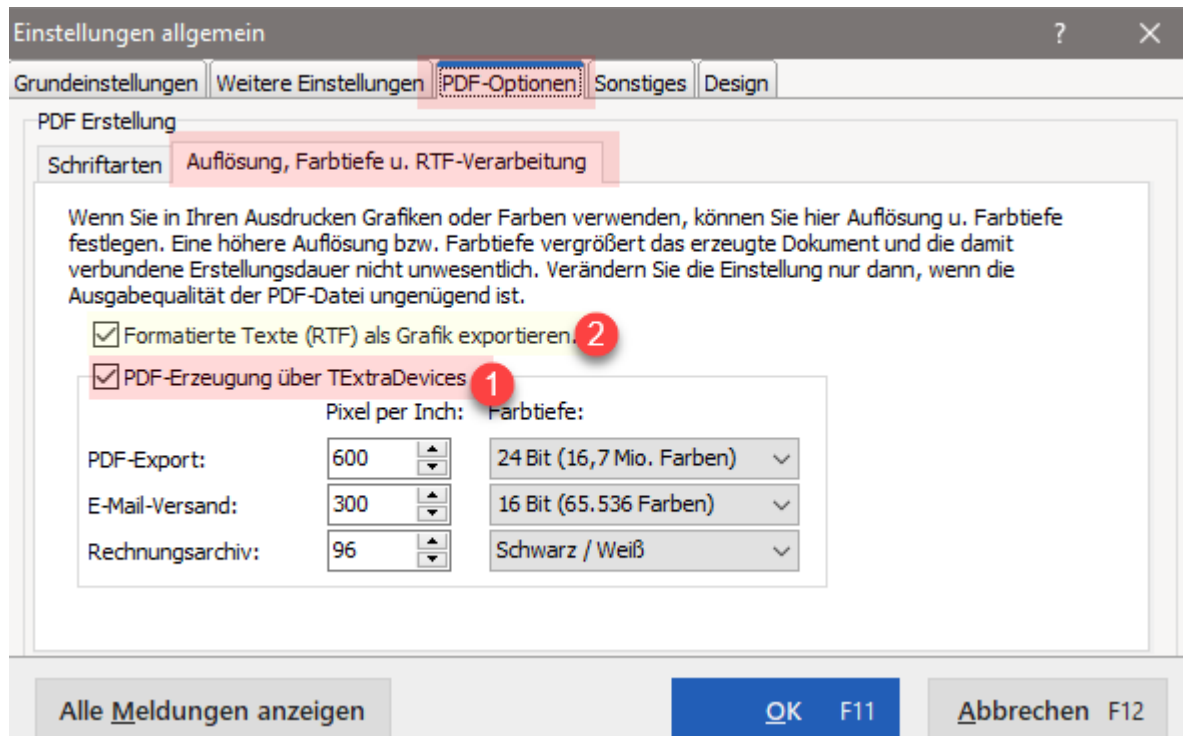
Einstellungen allgemein ? ✕

Grundeinstellungen | Weitere Einstellungen | PDF-Optionen | Sonstiges | Design

PDF Erstellung

Schriftarten | Auflösung, Farbtiefe u. RTF-Verarbeitung

Wenn Sie in Ihren Ausdrucken Grafiken oder Farben verwenden, können Sie hier Auflösung u. Farbtiefe festlegen. Eine höhere Auflösung bzw. Farbtiefe vergrößert das erzeugte Dokument und die damit verbundene Erstellungsdauer nicht unwesentlich. Verändern Sie die Einstellung nur dann, wenn die Ausgabequalität der PDF-Datei ungenügend ist.

☑ Formatierte Texte (RTF) als Grafik exportieren. 2

☑ PDF-Erzeugung über TExtraDevices 1

| | Pixel per Inch: | Farbtiefe: |
|---|---|---|
| PDF-Export: | 600 | 24 Bit (16,7 Mio. Farben) |
| E-Mail-Versand: | 300 | 16 Bit (65.536 Farben) |
| Rechnungsarchiv: | 96 | Schwarz / Weiß |

Alle Meldungen anzeigen | OK F11 | Abbrechen F12